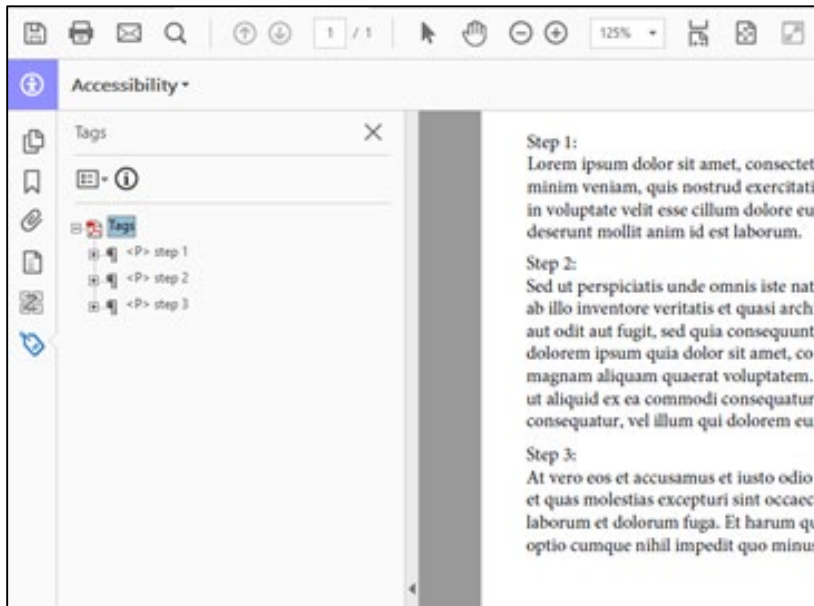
1 / 1

125%

Accessibility

Tags

Tags

<P> step 1

<P> step 2

<P> step 3

Step 1:
Lorem ipsum dolor sit amet, consectet minim veniam, quis nostrud exercitati in voluptate velit esse cillum dolore eu deserunt mollit anim id est laborum.

Step 2:
Sed ut perspiciatis unde omnis iste nat ab illo inventore veritatis et quasi arch aut odit aut fugit, sed quia consequunt dolorem ipsum quia dolor sit amet, co magnam aliquam quaerat voluptatem. ut aliquid ex ea commodi consequatur consequatur, vel illum qui dolorem eu

Step 3:
At vero eos et accusamus et iusto odio et quas molestias excepturi sint occaec laborum et dolorum fuga. Et harum qu optio cumque nihil impedit quo minus